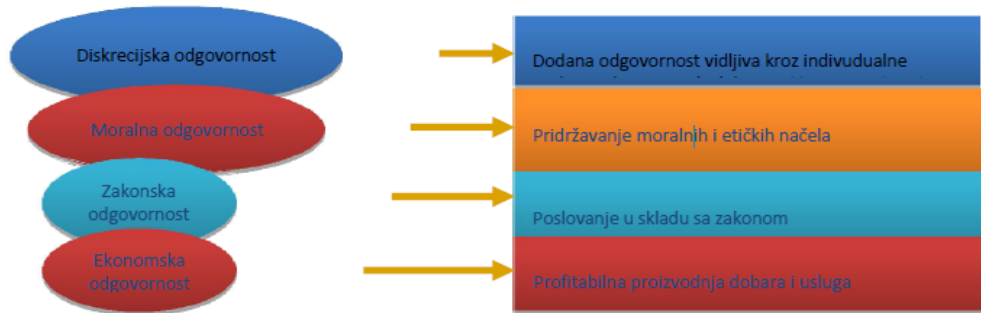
Diskrecijska odgovornost

Moralna odgovornost

Zakonska odgovornost

Ekonomska odgovornost

Dodana odgovornost vidljiva kroz indivudualne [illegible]

Pridržavanje moralnih i etičkih načela

Poslovanje u skladu sa zakonom

Profitabilna proizvodnja dobara i usluga